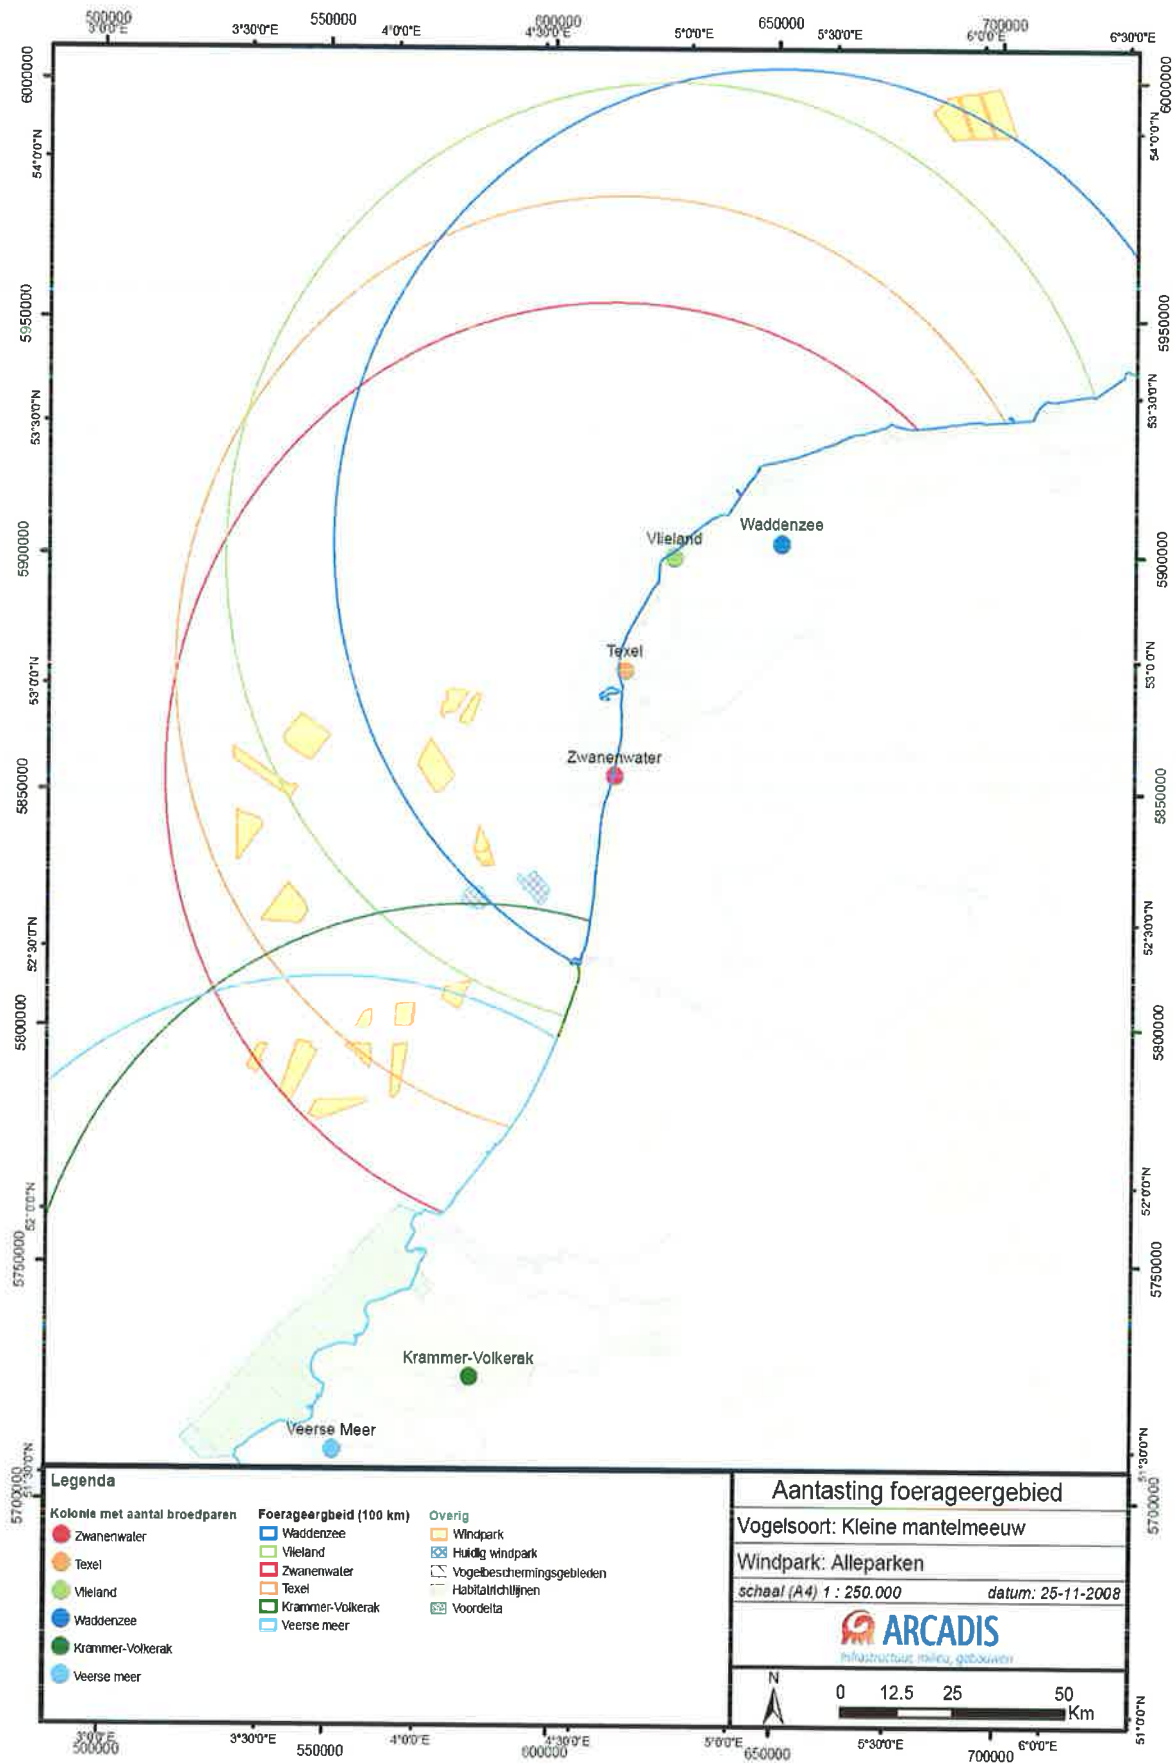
500000 3°0'0"E 3°30'0"E 550000 4°0'0"E 600000 4°30'0"E 5°0'0"E 650000 5°30'0"E 700000 6°0'0"E 6°30'0"E

6000000 54°0'0"N 5950000 53°30'0"N 5900000 53°0'0"N 5850000 52°30'0"N 5800000 5750000 52°0'0"N 5700000 51°30'0"N

6000000 54°0'0"N 5950000 53°30'0"N 5900000 53°0'0"N 5850000 52°30'0"N 5800000 52°0'0"N 5750000 51°30'0"N 5700000 51°0'0"N

Waddenzee
Vlieland
Texel
Zwanenwater
Krammer-Volkerak
Veerse Meer

Legenda

Kolonie met aantal broedparen
Zwanenwater
Texel
Vlieland
Waddenzee
Krammer-Volkerak
Veerse meer

Foerageergbeid (100 km)
Waddenzee
Vlieland
Zwanenwater
Texel
Krammer-Volkerak
Veerse meer

Overig
Windpark
Huidig windpark
Vogelbeschermingsgebieden
Habitatrichtlijnen
Voordelta

Aantasting foerageergebied
Vogelsoort: Kleine mantelmeeuw
Windpark: Alleparken
schaal (A4) 1 : 250.000 datum: 25-11-2008
ARCADIS
Infrastructuur, milieu, gebouwen

N
0 12.5 25 50 Km

3°0'0"E 500000 3°30'0"E 550000 4°0'0"E 4°30'0"E 600000 5°0'0"E 650000 5°30'0"E 700000 6°0'0"E